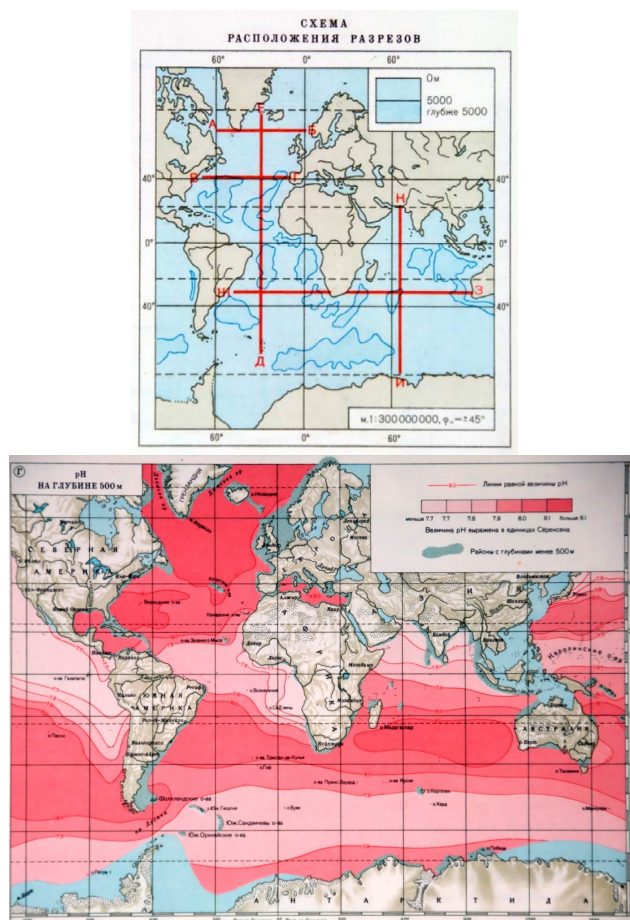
СХЕМА
РАСПОЛОЖЕНИЯ РАЗРЕЗОВ

60° 0° 60°

0м
5000
глубже 5000

А Б Е
В Г
Ж З
Д И К

40° 0° 40°

м. 1:300 000 000, $\varphi_0 = \pm 45°$

60° 0° 60°

Г

pH
НА ГЛУБИНЕ 500 м

Линии равной величины pH

меньше 7.7 7.7 7.8 7.9 8.0 8.1 больше 8.1

Величина pH выражена в единицах Сёренсена

Районы с глубинами менее 500 м

СЕВЕРНАЯ АМЕРИКА

ЮЖНАЯ АМЕРИКА

АФРИКА

АВСТРАЛИЯ

АНТАРКТИДА

Гренландия

Бермудские о-ва

о-ва Зеленого Мыса

Мадагаскар

Фолклендские о-ва

Юж. Георгия

Юж. Сандвичевы о-ва

Юж. Оркнейские о-ва

о-ва Тристан-да-Кунья

о-ва Принс-Эдуард

о-ва Крозе

Кергелен

о. Херд

о. Буве

Каролинские о-ва

о-ва Галапагос

о. Пасхи

о. Вознесения

о. Св. Елены

Новая Зеландия

о. Тасмания